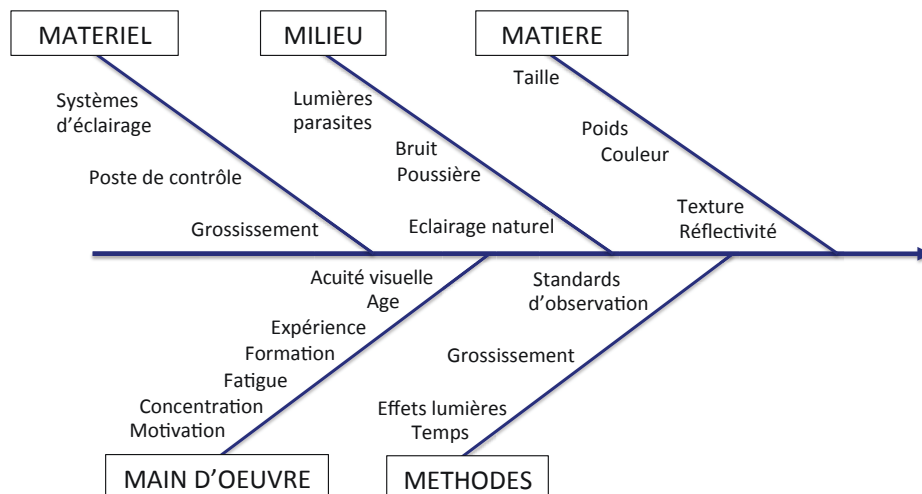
MATERIEL

Systèmes d'éclairage

Poste de contrôle

Grossissement

MILIEU

Lumières parasites

Bruit
Poussière

Eclairage naturel

MATIERE

Taille

Poids
Couleur

Texture
Réflectivité

Acuité visuelle
Age
Expérience
Formation
Fatigue
Concentration
Motivation

MAIN D'OEUVRE

Standards d'observation

Grossissement

Effets lumières
Temps

METHODES